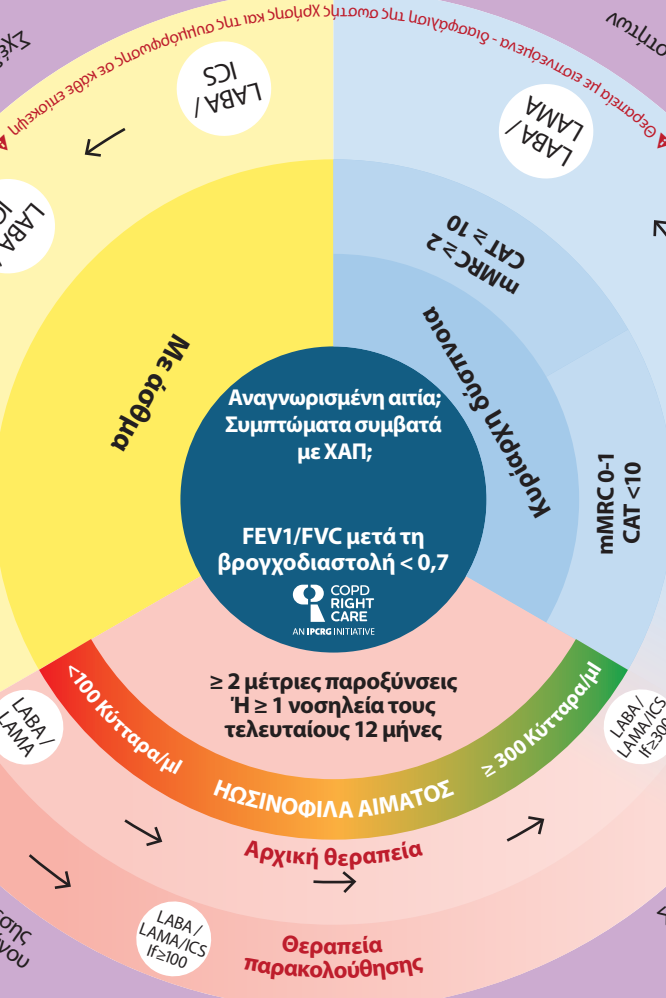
Αναγνωρισμένη αιτία;
Συμπτώματα συμβατά με ΧΑΠ;

FEV1/FVC μετά τη βρογχοδιαστολή < 0,7

COPD RIGHT CARE
AN IPCRG INITIATIVE

Με άσθμα

Κυρίαρχη δύσπνοια

mMRC ≥ 2
CAT ≥ 10

mMRC 0-1
CAT <10

LABA / ICS

LABA / LAMA

LABA / LAMA

LABA / LAMA/ICS If≥300

≥ 2 μέτριες παροξύνσεις
Ή ≥ 1 νοσηλεία τους τελευταίους 12 μήνες

<100 Κύτταρα/μl

ΗΩΣΙΝΟΦΙΛΑ ΑΙΜΑΤΟΣ

≥ 300 Κύτταρα/μl

Αρχική θεραπεία

LABA / LAMA/ICS If≥100

Θεραπεία παρακολούθησης

Θεραπεία με εισπνεόμενα - διασφάλιση της σωστής χρήσης και της συμμόρφωσης σε κάθε επίσκεψη

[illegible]